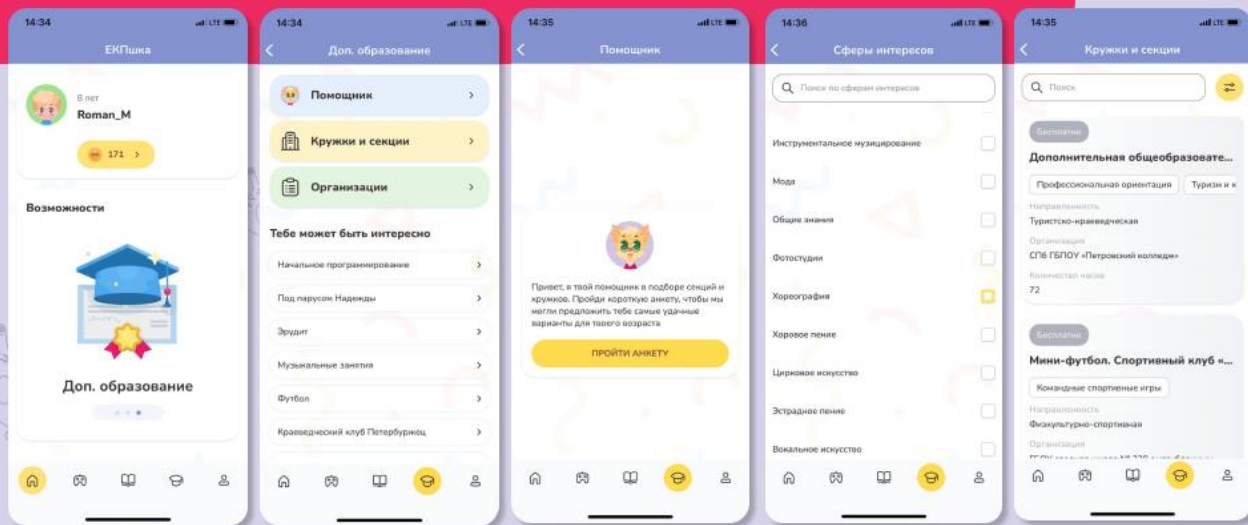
14:34

ЕКПшка

8 лет
Roman_M

171

Возможности

Доп. образование

14:34

Доп. образование

Помощник

Кружки и секции

Организации

Тебе может быть интересно

Начальное программирование

Под парусом Надежды

Эрудит

Музыкальные занятия

Футбол

Краеведческий клуб Петербуржец

14:35

Помощник

Привет, я твой помощник в подборе секций и кружков. Пройди короткую анкету, чтобы мы могли предложить тебе самые удачные варианты для твоего возраста

ПРОЙТИ АНКЕТУ

14:36

Сферы интересов

Поиск по сферам интересов

Инструментальное музицирование

Мода

Общие знания

Фотостудии

Хореография

Хоровое пение

Цирковое искусство

Эстрадное пение

Вокальное искусство

14:35

Кружки и секции

Поиск

Бесплатно

Дополнительная общеобразовате...

Профессиональная ориентация

Туризм и к

Направленность

Туристско-краеведческая

Организация

СПб ГБПОУ «Петровский колледж»

Количество часов

72

Бесплатно

Мини-футбол. Спортивный клуб «...

Командные спортивные игры

Направленность

Физкультурно-спортивная

Организация

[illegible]